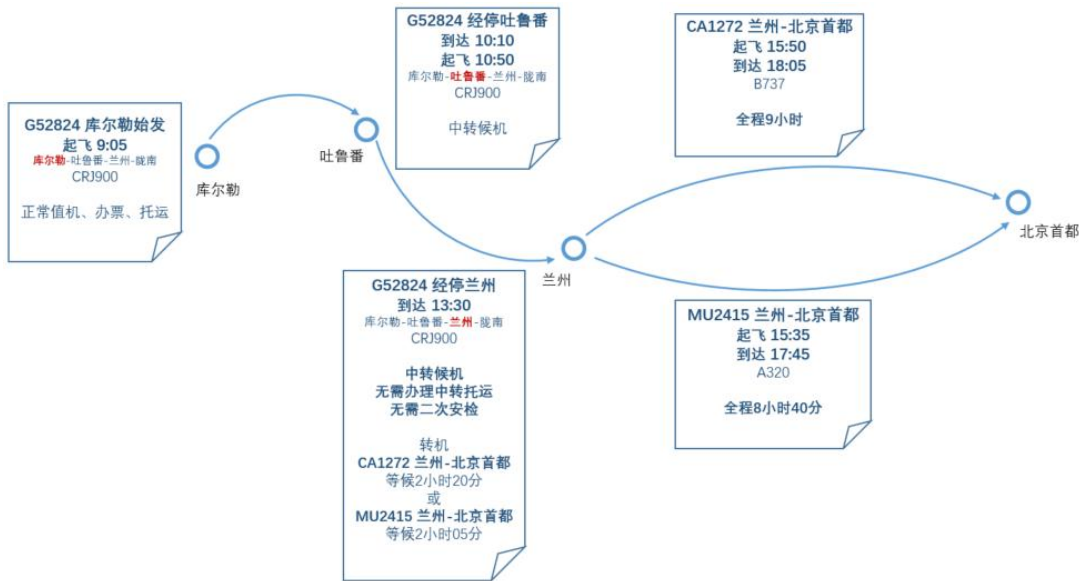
G52824 库尔勒始发
起飞 9:05
库尔勒-吐鲁番-兰州-陇南
CRJ900

正常值机、办票、托运

库尔勒

G52824 经停吐鲁番
到达 10:10
起飞 10:50
库尔勒-吐鲁番-兰州-陇南
CRJ900

中转候机

吐鲁番

CA1272 兰州-北京首都
起飞 15:50
到达 18:05
B737

全程9小时

北京首都

兰州

G52824 经停兰州
到达 13:30
库尔勒-吐鲁番-兰州-陇南
CRJ900

中转候机
无需办理中转托运
无需二次安检

转机
CA1272 兰州-北京首都
等候2小时20分
或
MU2415 兰州-北京首都
等候2小时05分

MU2415 兰州-北京首都
起飞 15:35
到达 17:45
A320

全程8小时40分